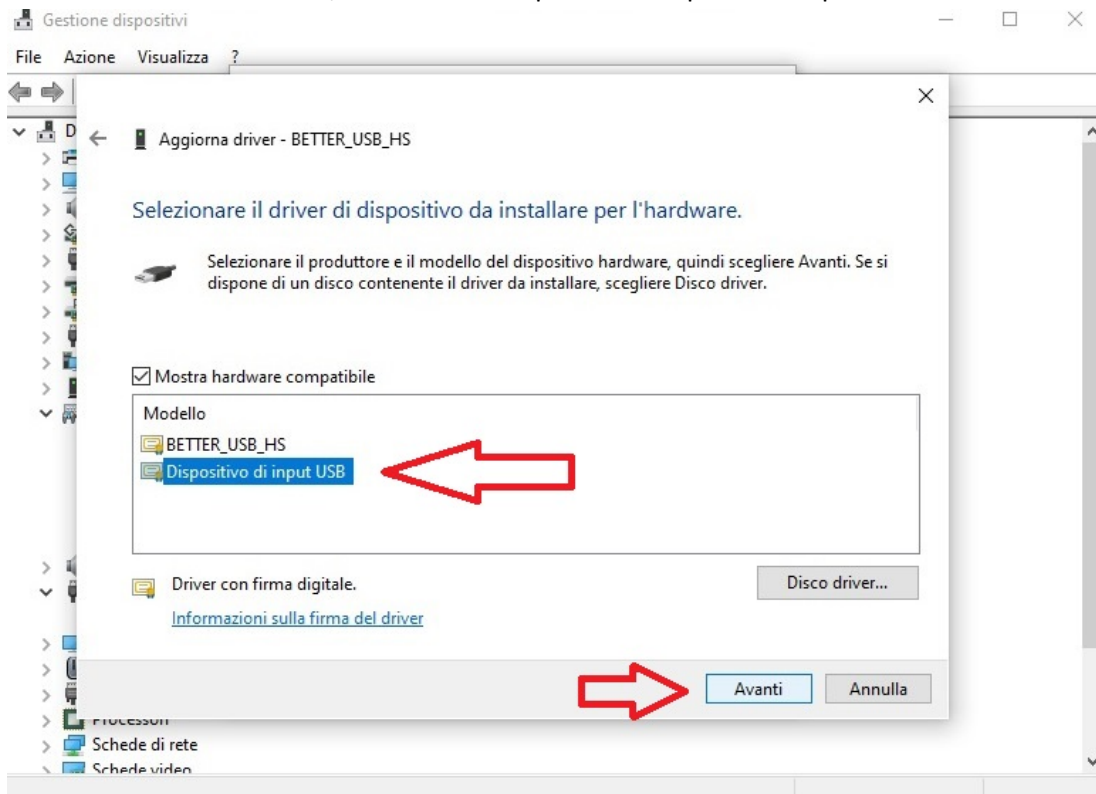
Gestione dispositivi

File Azione Visualizza ?

D

Aggiorna driver - BETTER_USB_HS

Selezionare il driver di dispositivo da installare per l'hardware.

Selezionare il produttore e il modello del dispositivo hardware, quindi scegliere Avanti. Se si dispone di un disco contenente il driver da installare, scegliere Disco driver.

Mostra hardware compatibile

Modello

BETTER_USB_HS

Dispositivo di input USB

Driver con firma digitale.

Disco driver...

Informazioni sulla firma del driver

Avanti

Annulla

Processori

Schede di rete

Schede video